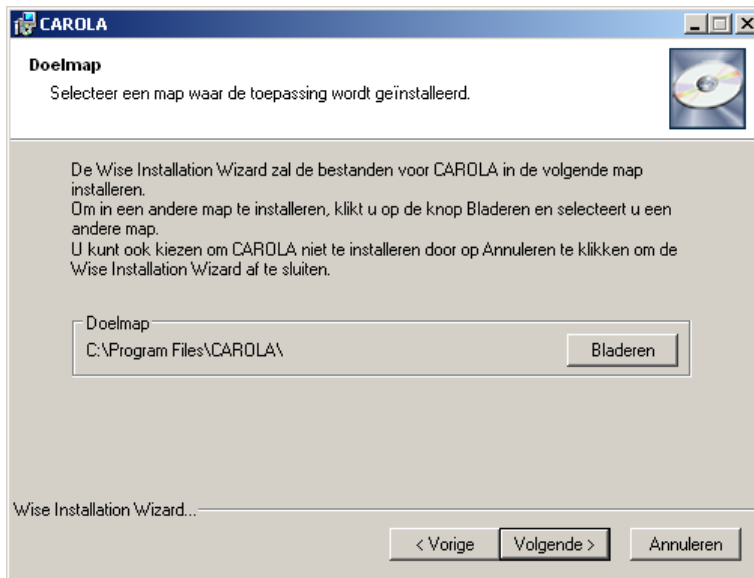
CAROLA

Doelmap

Selecteer een map waar de toepassing wordt geïnstalleerd.

De Wise Installation Wizard zal de bestanden voor CAROLA in de volgende map installeren.
Om in een andere map te installeren, klikt u op de knop Bladeren en selecteert u een andere map.
U kunt ook kiezen om CAROLA niet te installeren door op Annuleren te klikken om de Wise Installation Wizard af te sluiten.

Doelmap
C:\Program Files\CAROLA\

Bladeren

Wise Installation Wizard...

< Vorige

Volgende >

Annuleren